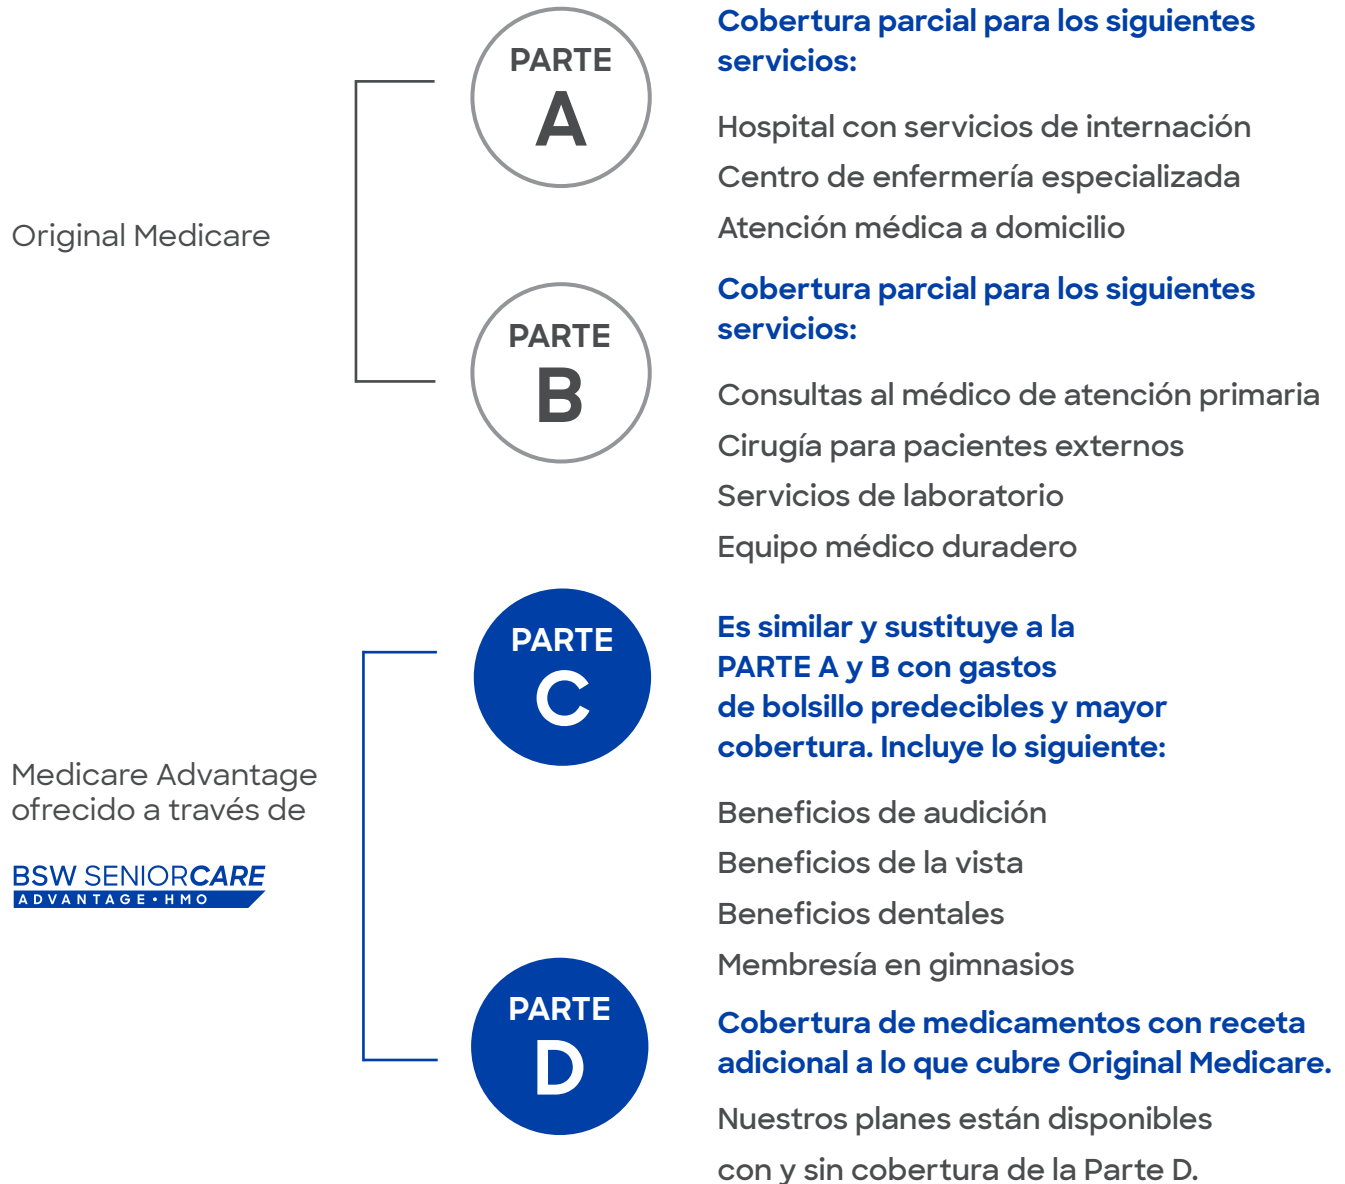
Original Medicare

PARTE
A

Cobertura parcial para los siguientes servicios:

Hospital con servicios de internación

Centro de enfermería especializada

Atención médica a domicilio

PARTE
B

Cobertura parcial para los siguientes servicios:

Consultas al médico de atención primaria

Cirugía para pacientes externos

Servicios de laboratorio

Equipo médico duradero

Medicare Advantage ofrecido a través de

BSW SENIORCARE
ADVANTAGE • HMO

PARTE
C

Es similar y sustituye a la PARTE A y B con gastos de bolsillo predecibles y mayor cobertura. Incluye lo siguiente:

Beneficios de audición

Beneficios de la vista

Beneficios dentales

Membresía en gimnasios

PARTE
D

Cobertura de medicamentos con receta adicional a lo que cubre Original Medicare.

Nuestros planes están disponibles con y sin cobertura de la Parte D.